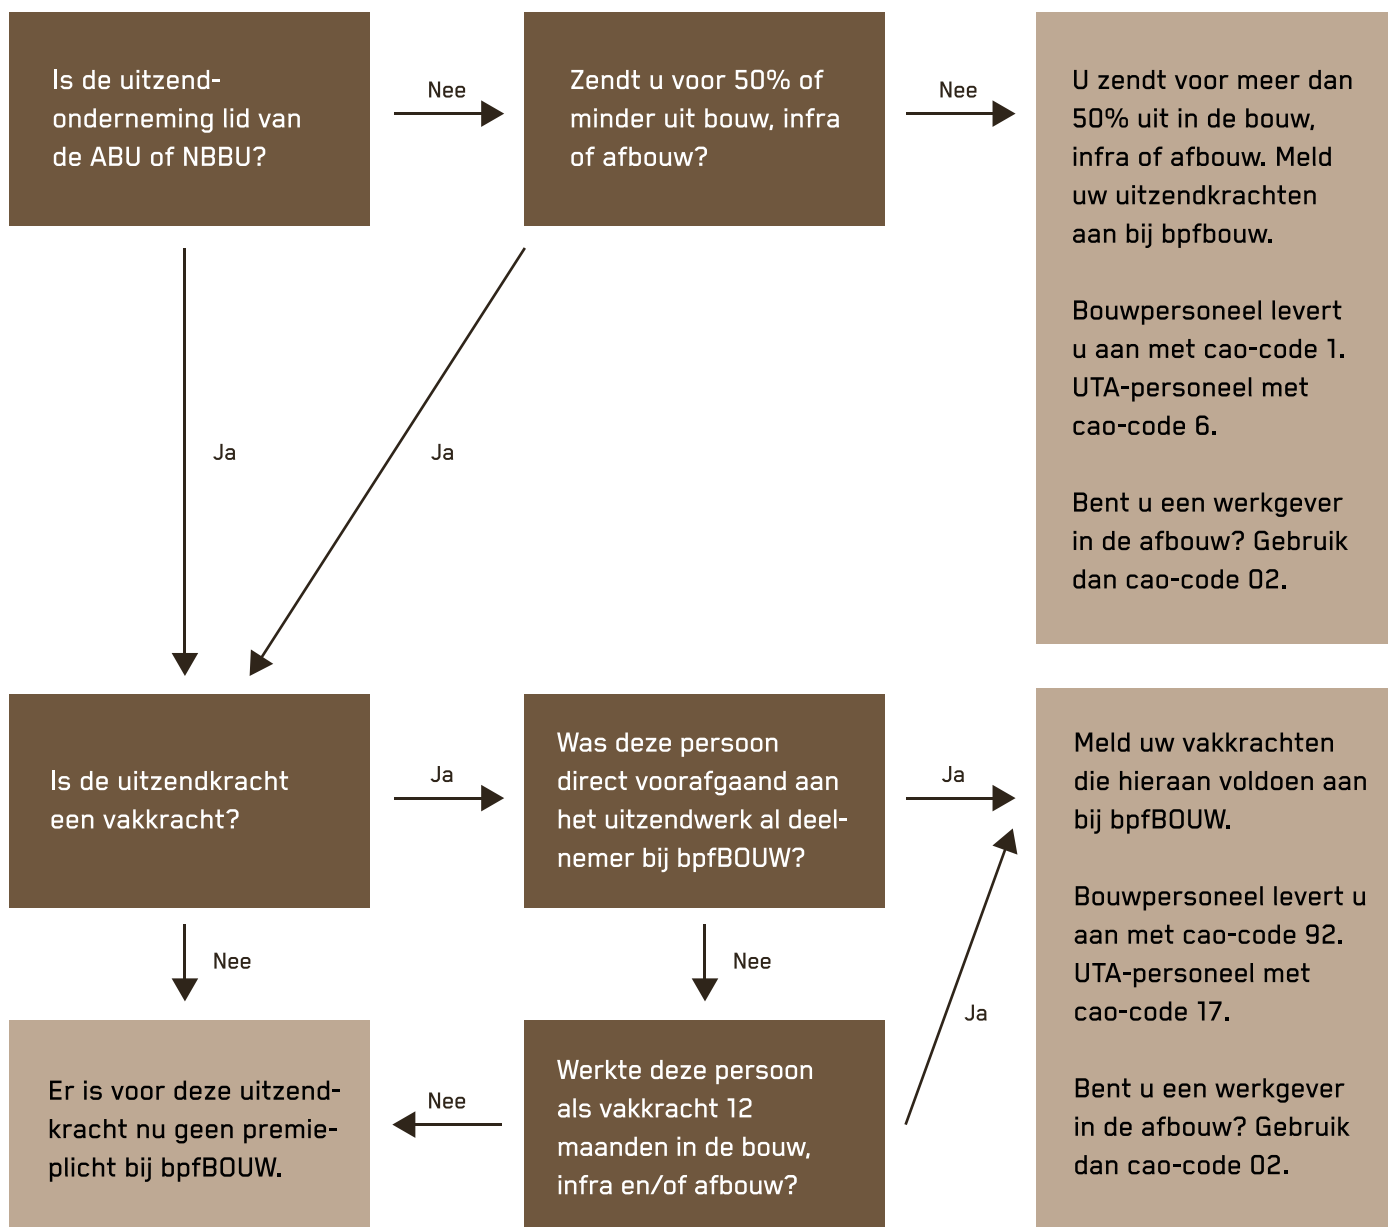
Is de uitzendonderneming lid van de ABU of NBBU?

Nee

Zendt u voor 50% of minder uit bouw, infra of afbouw?

Nee

U zendt voor meer dan 50% uit in de bouw, infra of afbouw. Meld uw uitzendkrachten aan bij bpfbouw.

Bouwpersoneel levert u aan met cao-code 1. UTA-personeel met cao-code 6.

Bent u een werkgever in de afbouw? Gebruik dan cao-code 02.

Ja

Ja

Is de uitzendkracht een vakkracht?

Ja

Was deze persoon direct voorafgaand aan het uitzendwerk al deelnemer bij bpfBOUW?

Ja

Meld uw vakkrachten die hieraan voldoen aan bij bpfBOUW.

Bouwpersoneel levert u aan met cao-code 92. UTA-personeel met cao-code 17.

Bent u een werkgever in de afbouw? Gebruik dan cao-code 02.

Nee

Nee

Ja

Er is voor deze uitzendkracht nu geen premieplicht bij bpfBOUW.

Nee

Werkte deze persoon als vakkracht 12 maanden in de bouw, infra en/of afbouw?